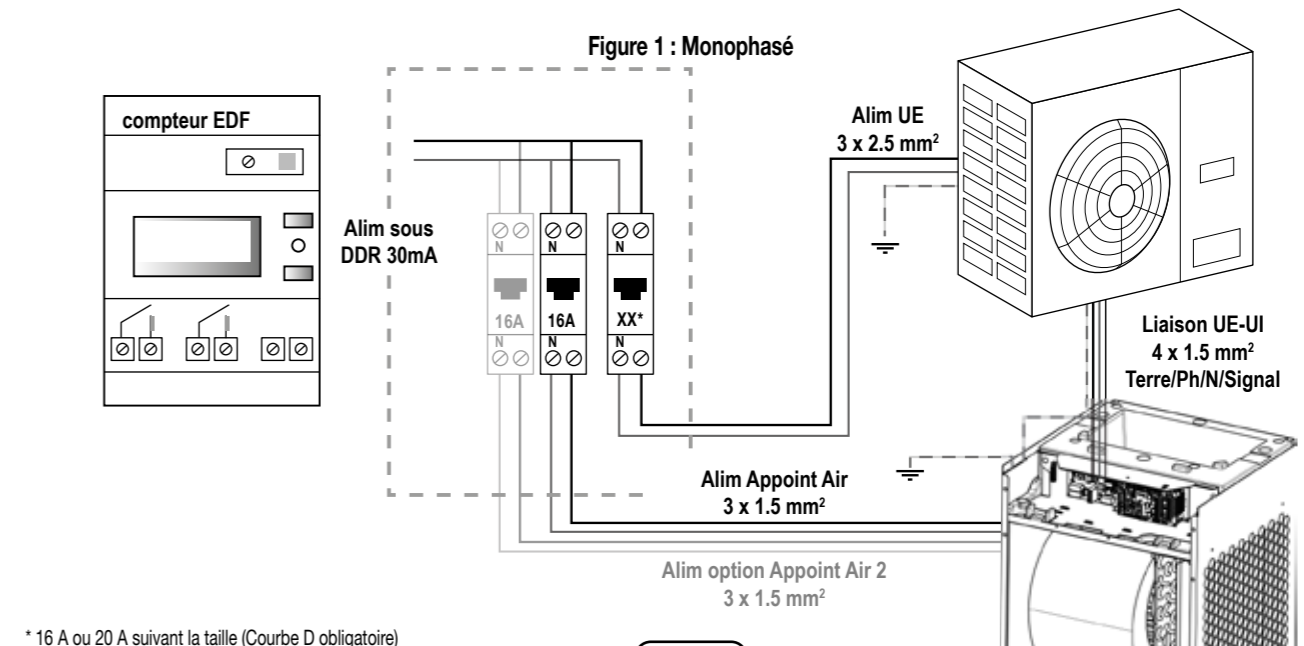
Figure 1 : Monophasé

compteur EDF

Alim sous DDR 30mA

N

N

N

16A

16A

XX*

N

N

N

Alim UE
3 x 2.5 mm²

Liaison UE-UI
4 x 1.5 mm²
Terre/Ph/N/Signal

Alim Appoint Air
3 x 1.5 mm²

Alim option Appoint Air 2
3 x 1.5 mm²

* 16 A ou 20 A suivant la taille (Courbe D obligatoire)